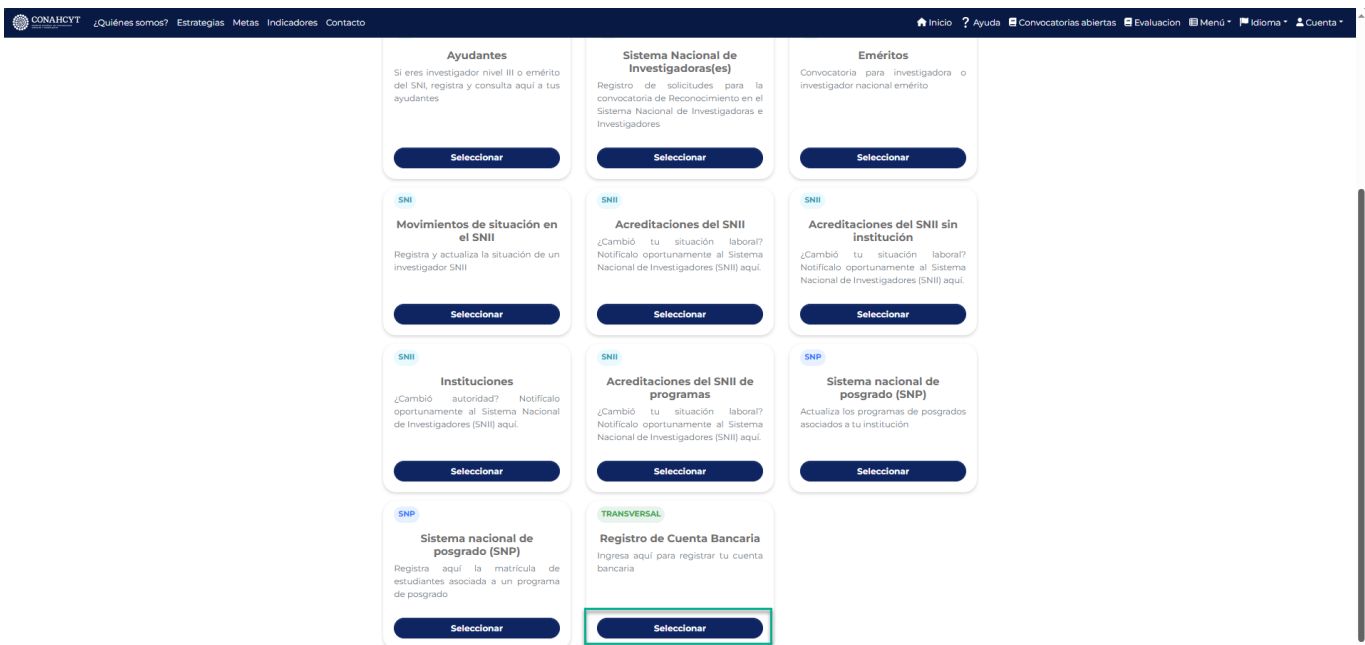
CONAHCYT ¿Quiénes somos? Estrategias Metas Indicadores Contacto

Inicio ? Ayuda Convocatorias abiertas Evaluacion Menú Idioma Cuenta

Ayudantes
Si eres investigador nivel III o emérito del SNI, registra y consulta aquí a tus ayudantes
Seleccionar

Sistema Nacional de Investigadoras(es)
Registro de solicitudes para la convocatoria de Reconocimiento en el Sistema Nacional de Investigadoras e Investigadores
Seleccionar

Eméritos
Convocatoria para investigadora o investigador nacional emérito
Seleccionar

SNI
Movimientos de situación en el SNII
Registra y actualiza la situación de un investigador SNII
Seleccionar

SNII
Acreditaciones del SNII
¿Cambió tu situación laboral? Notifícalo oportunamente al Sistema Nacional de Investigadores (SNII) aquí.
Seleccionar

SNII
Acreditaciones del SNII sin institución
¿Cambió tu situación laboral? Notifícalo oportunamente al Sistema Nacional de Investigadores (SNII) aquí.
Seleccionar

SNII
Instituciones
¿Cambió autoridad? Notifícalo oportunamente al Sistema Nacional de Investigadores (SNII) aquí.
Seleccionar

SNII
Acreditaciones del SNII de programas
¿Cambió tu situación laboral? Notifícalo oportunamente al Sistema Nacional de Investigadores (SNII) aquí.
Seleccionar

SNP
Sistema nacional de posgrado (SNP)
Actualiza los programas de posgrados asociados a tu institución
Seleccionar

SNP
Sistema nacional de posgrado (SNP)
Registra aquí la matrícula de estudiantes asociada a un programa de posgrado
Seleccionar

TRANSVERSAL
Registro de Cuenta Bancaria
Ingresa aquí para registrar tu cuenta bancaria
Seleccionar